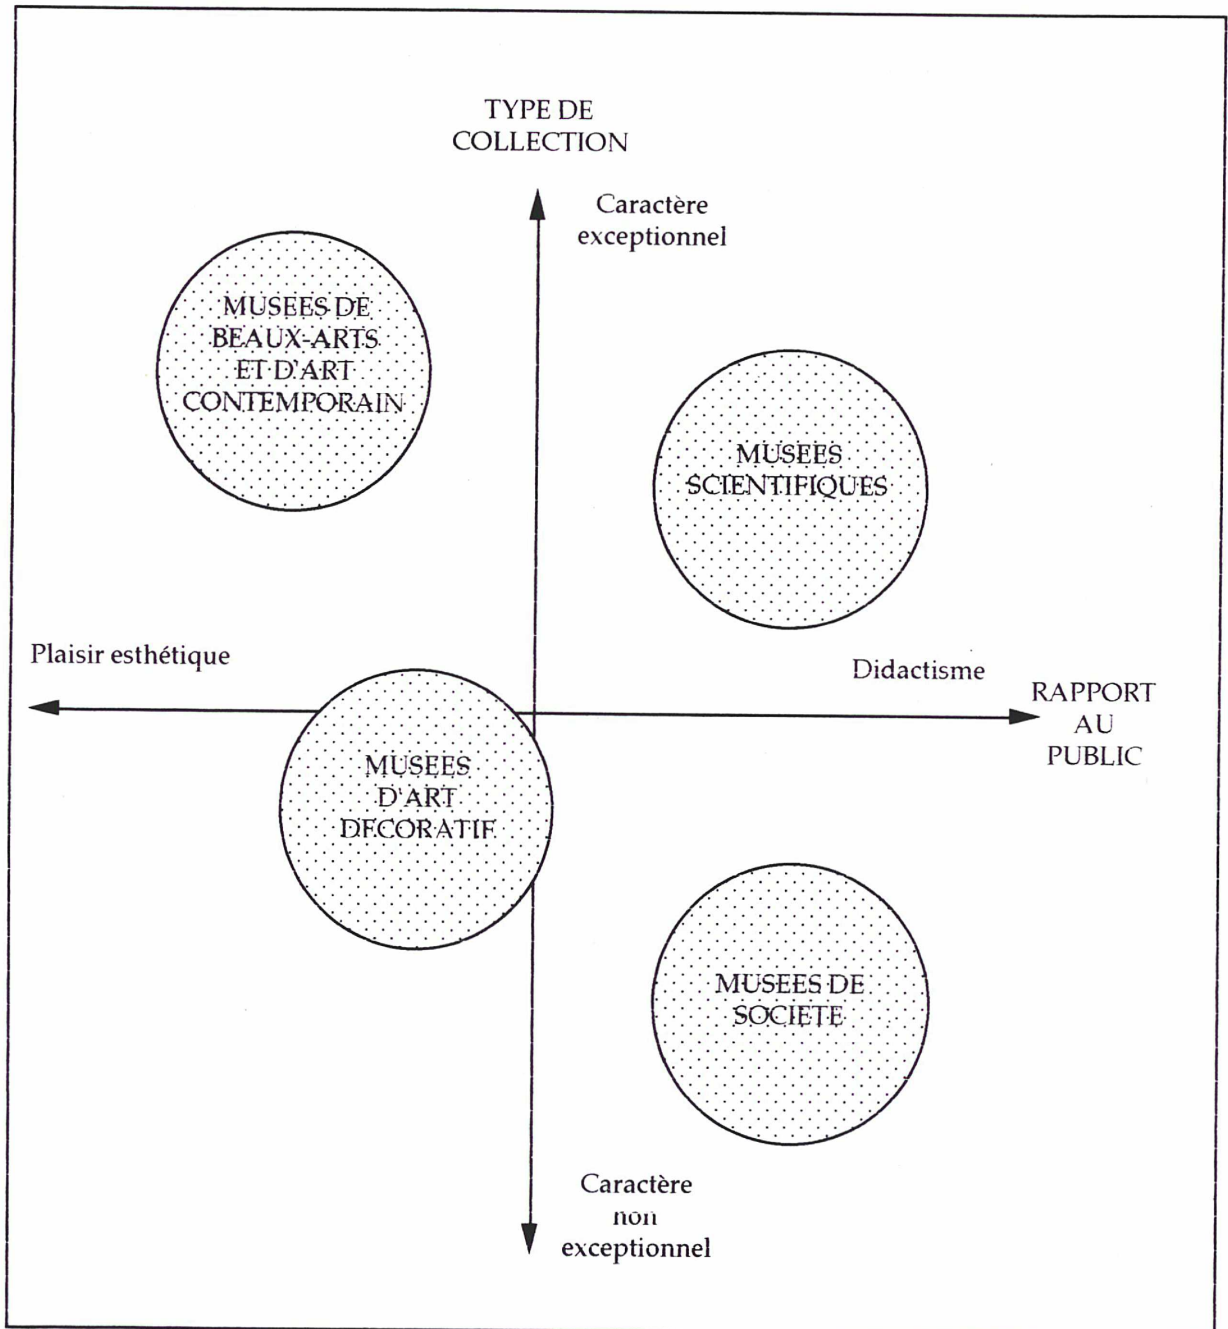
TYPE DE COLLECTION

Caractère exceptionnel

MUSEES DE BEAUX-ARTS ET D'ART CONTEMPORAIN

MUSEES SCIENTIFIQUES

Plaisir esthétique

Didactisme

RAPPORT AU PUBLIC

MUSEES D'ART DECORATIF

MUSEES DE SOCIETE

Caractère non exceptionnel